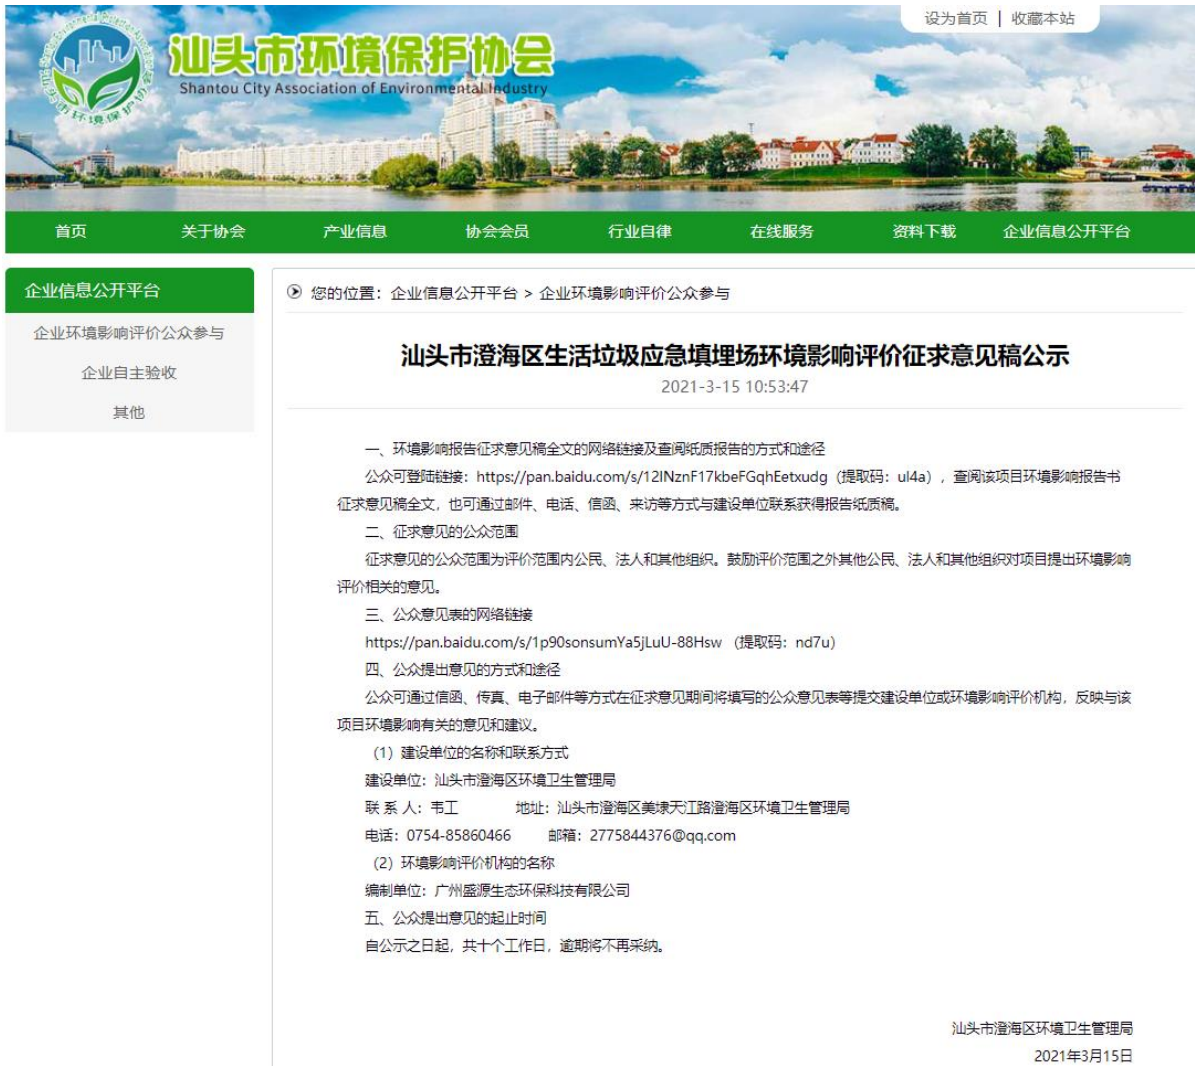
设为首页 | 收藏本站

汕头市环境保护协会
Shantou City Association of Environmental Industry

首页 关于协会 产业信息 协会会员 行业自律 在线服务 资料下载 企业信息公开平台

企业信息公开平台
企业环境影响评价公众参与
企业自主验收
其他

您的位置：企业信息公开平台 > 企业环境影响评价公众参与

汕头市澄海区生活垃圾应急填埋场环境影响评价征求意见稿公示
2021-3-15 10:53:47

一、环境影响报告征求意见稿全文的网络链接及查阅纸质报告的方式和途径

公众可登陆链接：https://pan.baidu.com/s/12lNznF17kbeFGqhEetxudg（提取码：ul4a），查阅该项目环境影响报告书征求意见稿全文，也可通过邮件、电话、信函、来访等方式与建设单位联系获得报告纸质稿。

二、征求意见的公众范围

征求意见的公众范围为评价范围内公民、法人和其他组织。鼓励评价范围之外其他公民、法人和其他组织对项目提出环境影响评价相关的意见。

三、公众意见表的网络链接

https://pan.baidu.com/s/1p90sonsumYa5jLuU-88Hsw （提取码：nd7u）

四、公众提出意见的方式和途径

公众可通过信函、传真、电子邮件等方式在征求意见期间将填写的公众意见表等提交建设单位或环境影响评价机构，反映与该项目环境影响有关的意见和建议。

（1）建设单位的名称和联系方式

建设单位：汕头市澄海区环境卫生管理局

联 系 人：韦工 地址：汕头市澄海区美埭天江路澄海区环境卫生管理局

电话：0754-85860466 邮箱：2775844376@qq.com

（2）环境影响评价机构的名称

编制单位：广州盛源生态环保科技有限公司

五、公众提出意见的起止时间

自公示之日起，共十个工作日，逾期将不再采纳。

汕头市澄海区环境卫生管理局
2021年3月15日